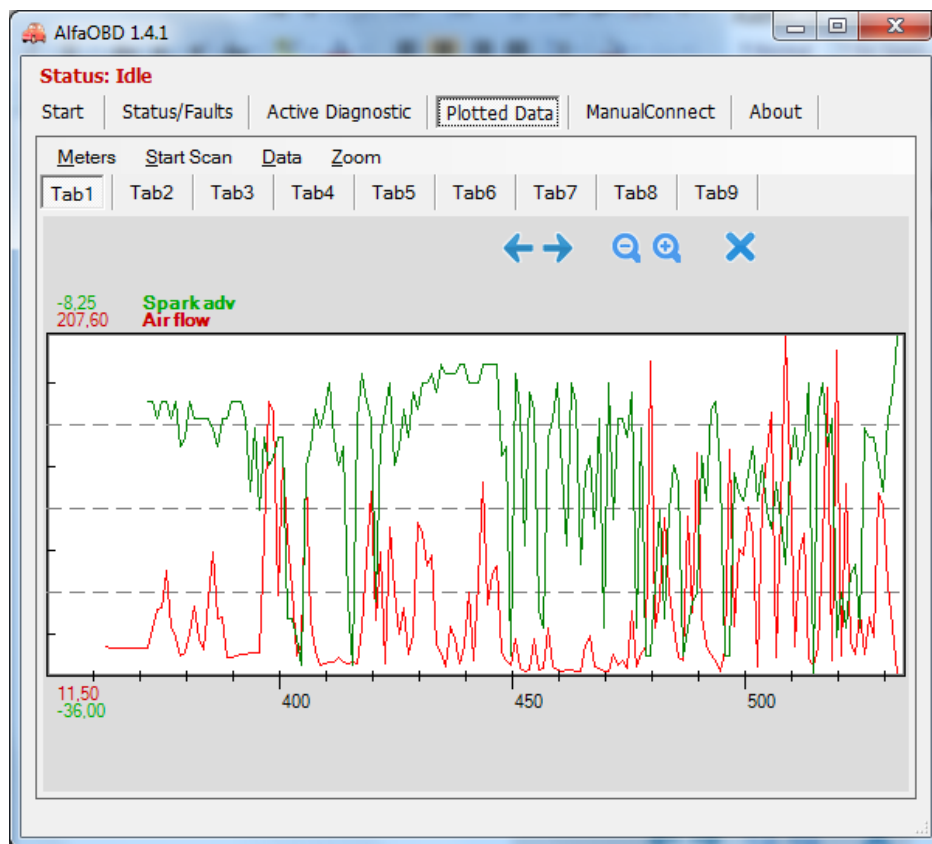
AlfaOBD 1.4.1

Status: Idle

Start | Status/Faults | Active Diagnostic | Plotted Data | ManualConnect | About

Meters  Start Scan  Data  Zoom

Tab1 | Tab2 | Tab3 | Tab4 | Tab5 | Tab6 | Tab7 | Tab8 | Tab9

-8,25 Spark adv
207,60 Air flow

11,50
-36,00

400
450
500